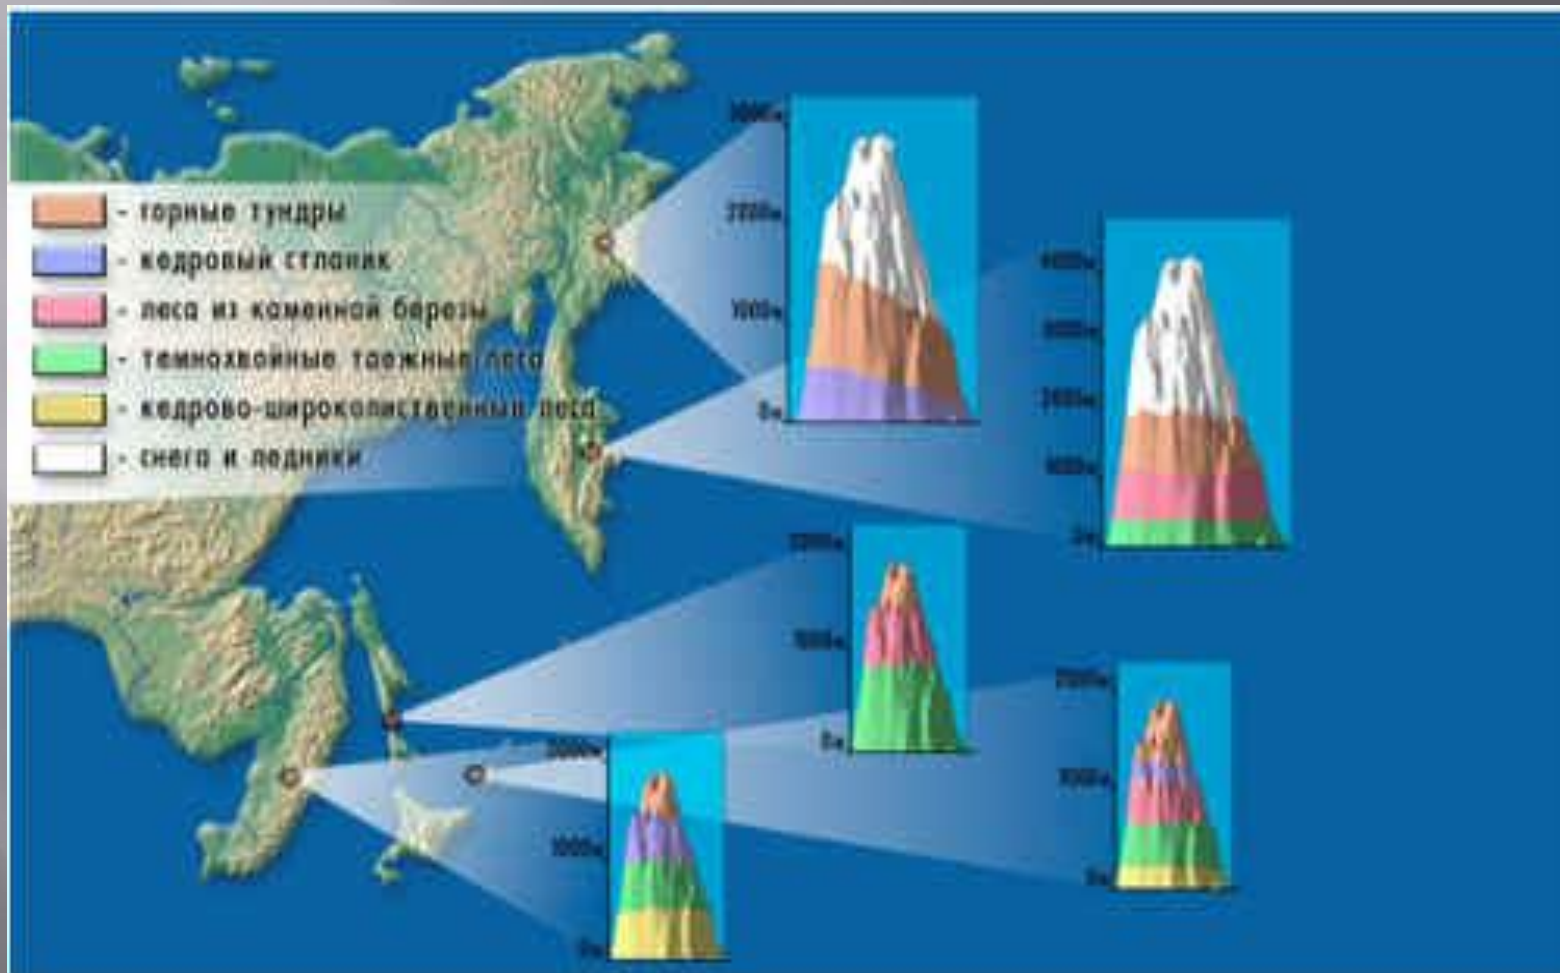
- горные тундры
- кедровый стланик
- леса из каменной березы
- темнохвойные таежные леса
- кедрово-широколиственные леса
- снега и ледники

3000м
2000м
1000м
0м

4000м
3000м
2000м
1000м
0м

2000м
1000м
0м

2000м
1000м
0м

2000м
1000м
0м